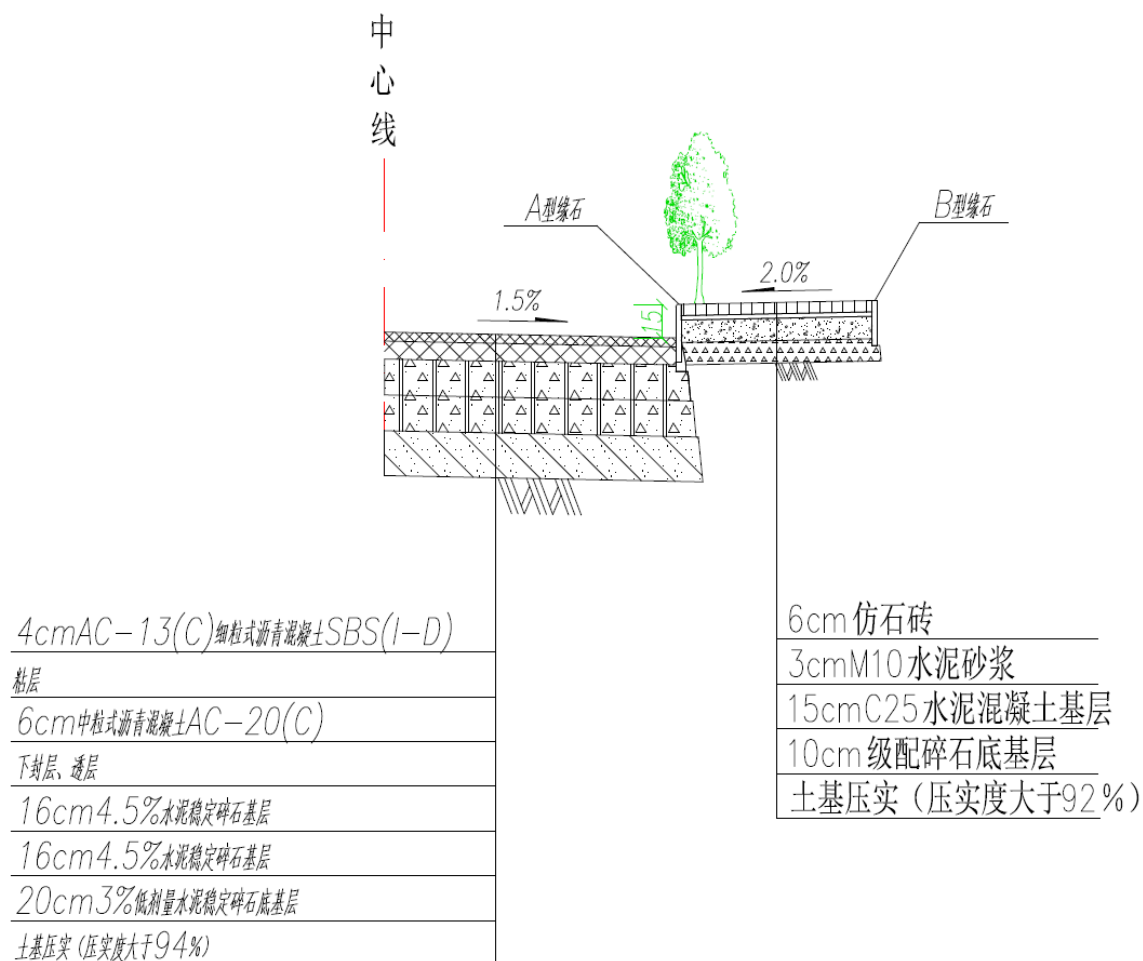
中心线

A型缘石

B型缘石

1.5%

2.0%

15

4cmAC-13(C)细粒式沥青混凝土SBS(I-D)

粘层

6cm中粒式沥青混凝土AC-20(C)

下封层、透层

16cm4.5%水泥稳定碎石基层

16cm4.5%水泥稳定碎石基层

20cm3%低剂量水泥稳定碎石底基层

土基压实（压实度大于94%）

6cm仿石砖

3cmM10水泥砂浆

15cmC25水泥混凝土基层

10cm级配碎石底基层

土基压实（压实度大于92%）